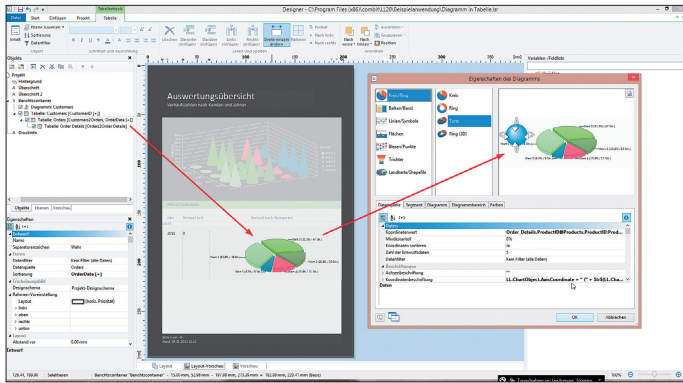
Designer - C:\Program Files (x86)\combit\LL20\Beispielanwendung\Diagramm in Tabelle.lsr

Tabellentools

Datei Start Einfügen Projekt Tabelle

Objekte

Projekt
Hintergrund
Übersicht
Übersicht 2
Berichtscontainer
Diagramm: Customers
Tabelle: Customers [Customers]
Tabelle: Orders [Customers2Orders; OrderDate (+)]
Tabelle: Order Details [Orders2Order Details]
Druckinfo

Objekte Ebenen Variablen

Eigenschaften

Entwurf
Name
Separatorzeichen Wahr
Daten
Datenfilter Kein Filter (alle Daten)
Datenquelle Orders
Sortierung OrderDate (+)
Erscheinungsbild
Designschema Projekt-Designschema
Rahmen-Voreinstellung
Layout
links
oben
rechts
unten
Layout
Abstand vor 0.000
Entwurf

Auswertungsübersicht

Verkaufszahlen nach Kunden und Jahren

Eigenschaften des Diagramms

Kreis/Ring
Balken/Band
Linien/Symbole
Flächen
Blasen/Punkte
Trichter
Landkarte/Shapefile

Kreis
Ring
Torte
Ring (3D)

Datenquelle Segment Diagramm Diagrammbereich Farben

Daten
Koordinatenwert Order_Details.ProductID@Products.ProductID:Prod...
Mindestanteil 0%
Koordinaten sortieren Ja
Zahl der Ersteinheiten 3
Datenfilter Kein Filter (alle Daten)
Beschriftungen
Achsenbeschriftung
Koordinatenbeschriftung LL.ChartObject.AxisCoordinate + " (" + Str$(LL.Cha...
Daten

OK Abbrechen

Layout Layout-Vorschau Vorschau

Selektieren

Variablen / Feldliste